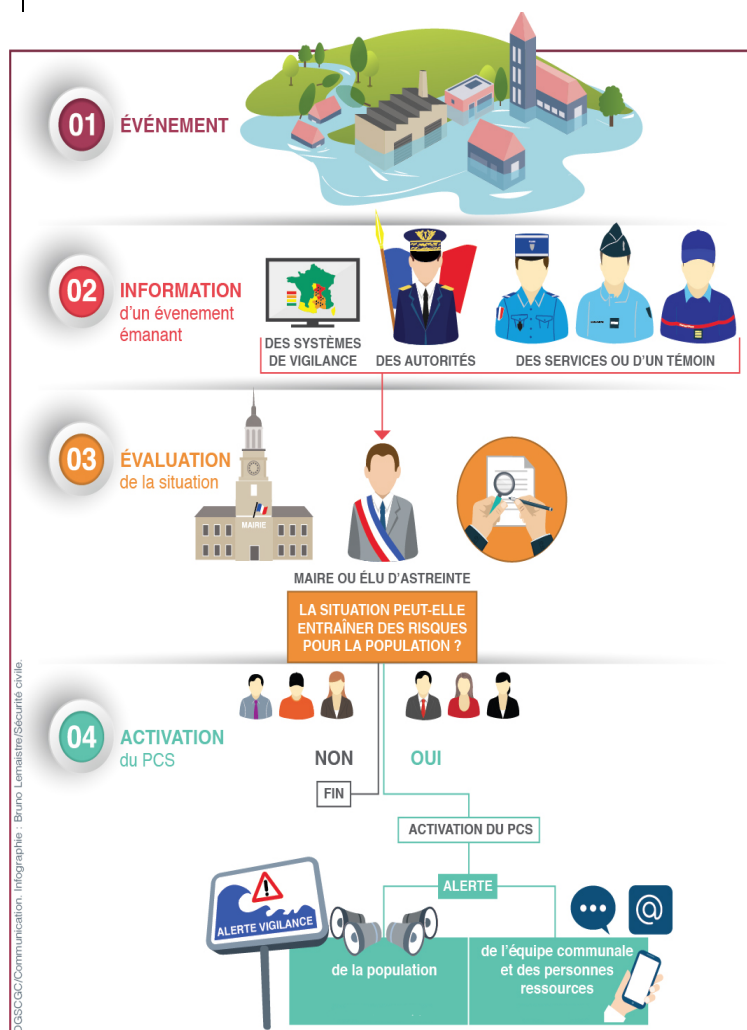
01 ÉVÉNEMENT

02 INFORMATION d'un évenement émanant

DES SYSTÈMES DE VIGILANCE

DES AUTORITÉS

DES SERVICES OU D'UN TÉMOIN

03 ÉVALUATION de la situation

MAIRIE

MAIRE OU ÉLU D'ASTREINTE

LA SITUATION PEUT-ELLE ENTRAÎNER DES RISQUES POUR LA POPULATION ?

04 ACTIVATION du PCS

NON

OUI

FIN

ACTIVATION DU PCS

ALERTE

ALERTE VIGILANCE

de la population

de l'équipe communale et des personnes ressources

DGSCGC/Communication. Infographie : Bruno Lemaistre/Sécurité civile.